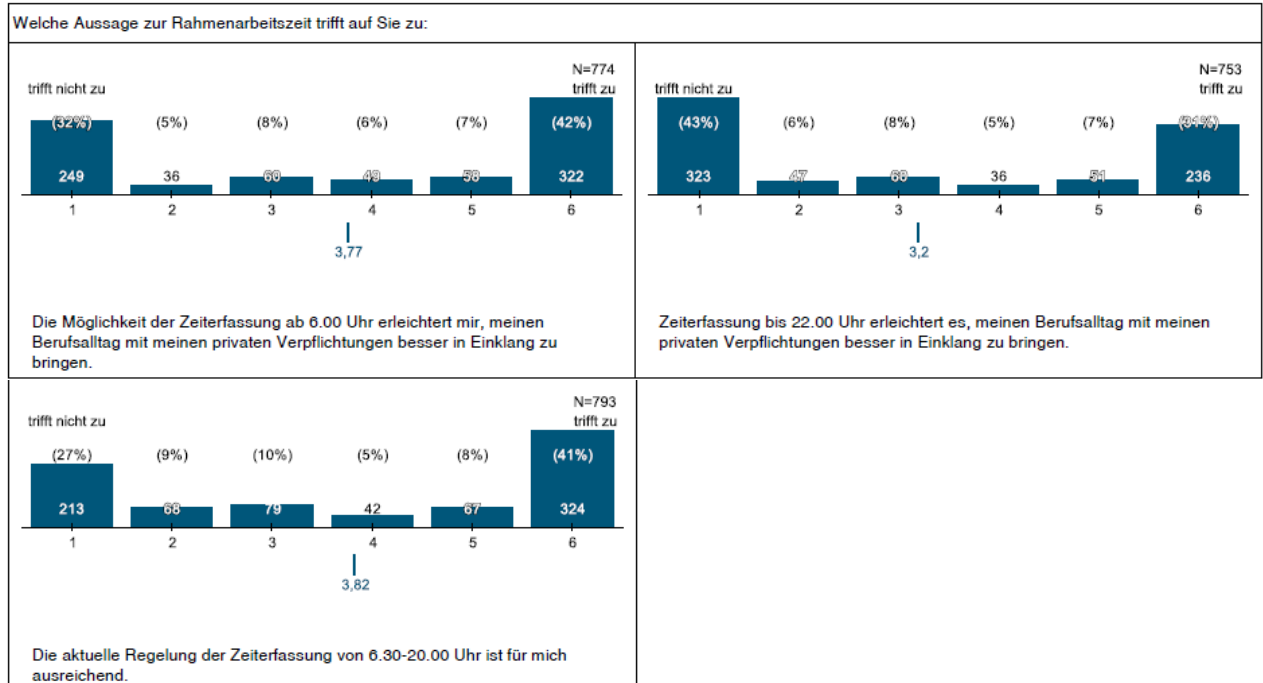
Welche Aussage zur Rahmenarbeitszeit trifft auf Sie zu:

N=774
trifft nicht zu
trifft zu

(32%) (5%) (8%) (6%) (7%) (42%)

249 36 60 49 58 322

1 2 3 4 5 6

3,77

Die Möglichkeit der Zeiterfassung ab 6.00 Uhr erleichtert mir, meinen Berufsalltag mit meinen privaten Verpflichtungen besser in Einklang zu bringen.

N=753
trifft nicht zu
trifft zu

(43%) (6%) (8%) (5%) (7%) (31%)

323 47 60 36 51 236

1 2 3 4 5 6

3,2

Zeiterfassung bis 22.00 Uhr erleichtert es, meinen Berufsalltag mit meinen privaten Verpflichtungen besser in Einklang zu bringen.

N=793
trifft nicht zu
trifft zu

(27%) (9%) (10%) (5%) (8%) (41%)

213 68 79 42 67 324

1 2 3 4 5 6

3,82

Die aktuelle Regelung der Zeiterfassung von 6.30-20.00 Uhr ist für mich ausreichend.